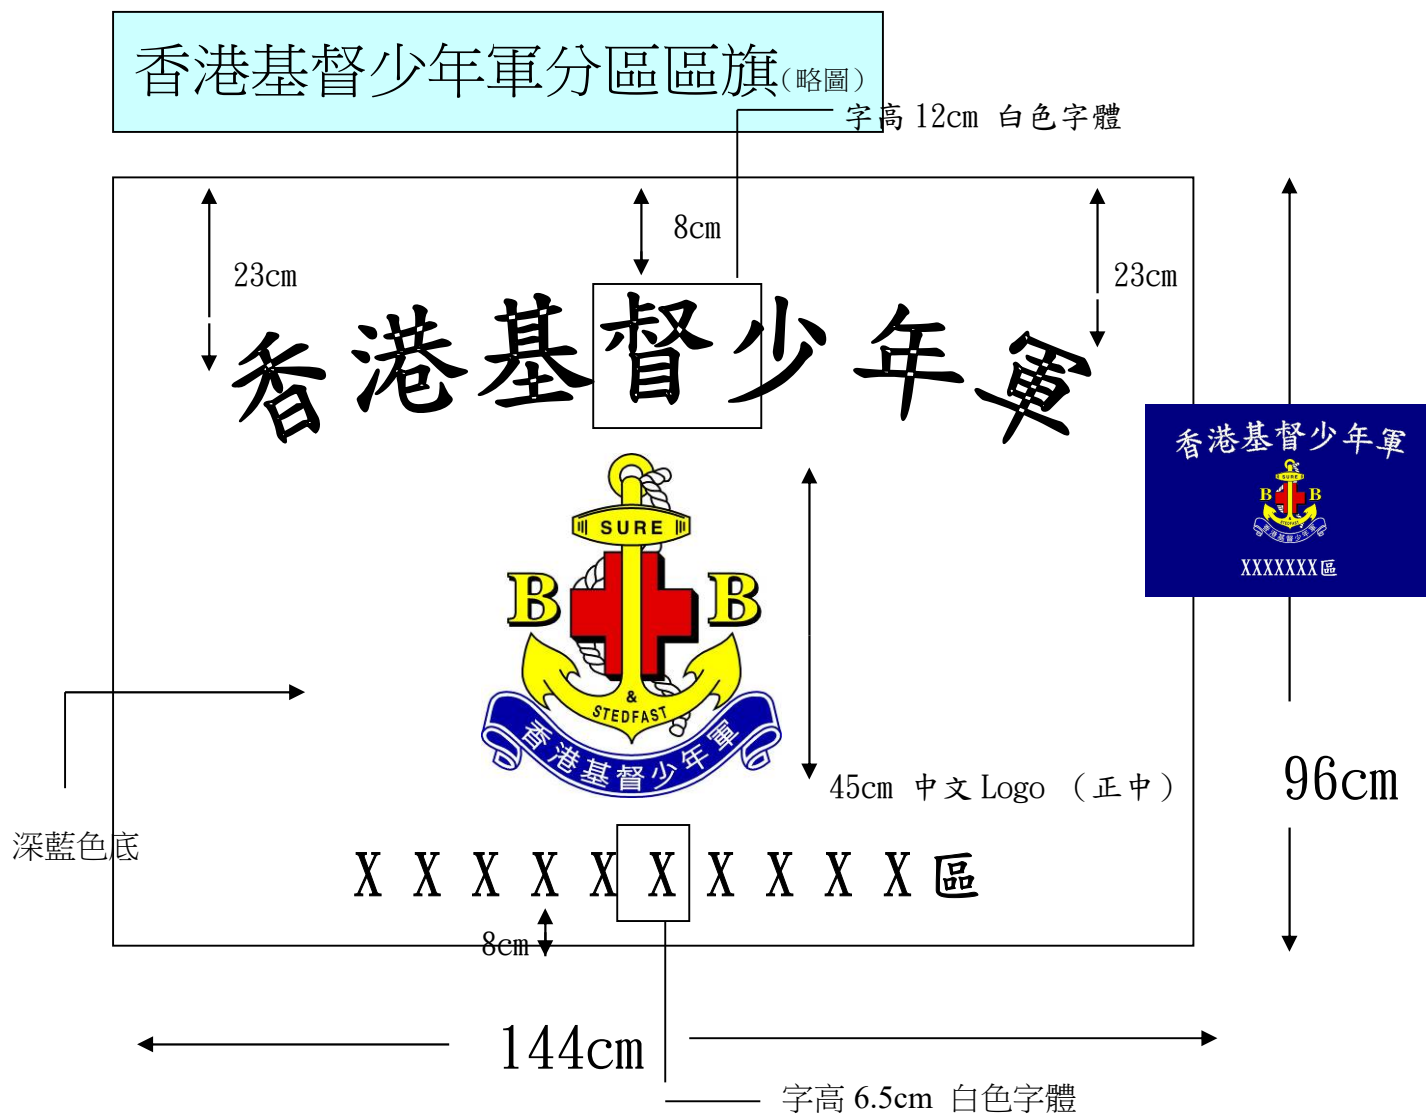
香港基督少年軍分區區旗(略圖)

字高 12cm 白色字體

8cm

23cm

23cm

香港基督少年軍

香港基督少年軍

SURE

B B

& STEDFAST

香港基督少年軍

XXXXXXX區

45cm 中文 Logo （正中）

96cm

深藍色底

X X X X X X X X X X 區

8cm

144cm

字高 6.5cm 白色字體